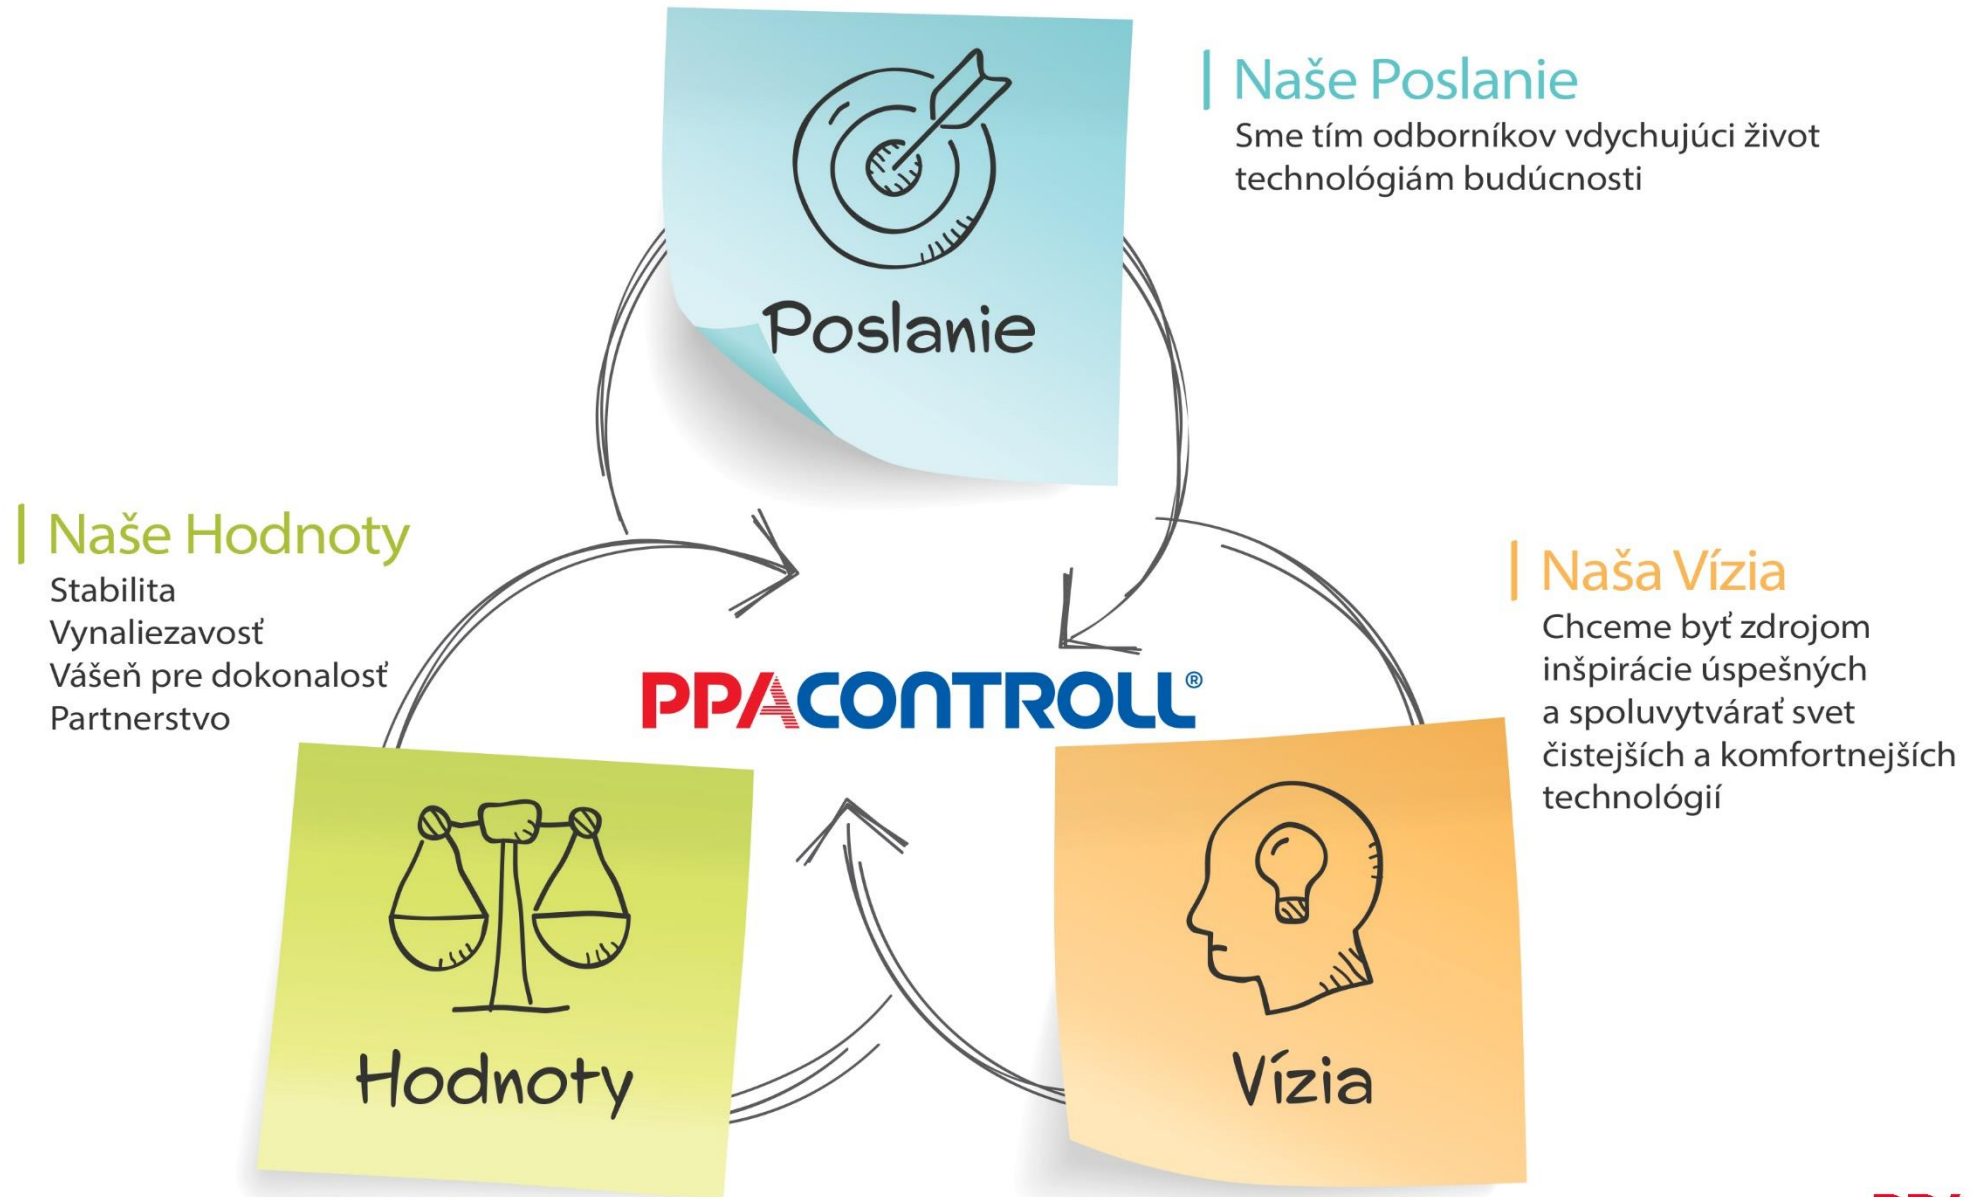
Poslanie

Naše Poslanie

Sme tím odborníkov vdychujúci život technológiám budúcnosti

Naše Hodnoty

Stabilita
Vynaliezavosť
Vášeň pre dokonalosť
Partnerstvo

PPACONTROLL®

Naša Vízia

Chceme byť zdrojom inšpirácie úspešných a spoluvytvárať svet čistejších a komfortnejších technológií

Hodnoty

Vízia